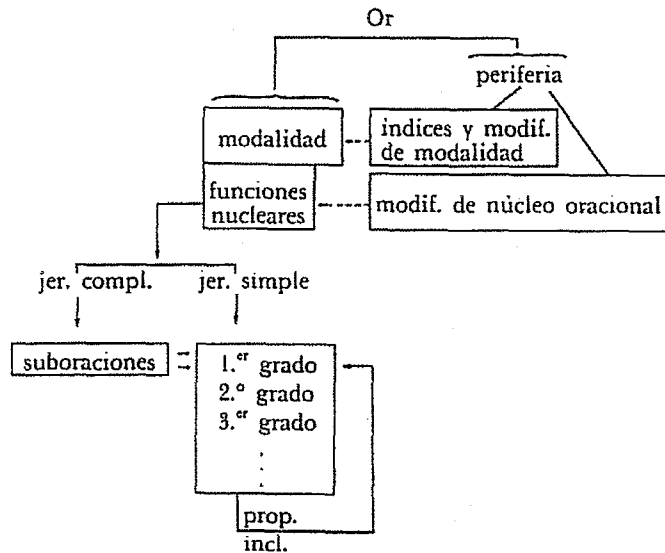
Or

periferia

modalidad

indices y modif. de modalidad

funciones nucleares

modif. de núcleo oracional

jer. compl.

jer. simple

suboraciones

1.$^{er}$ grado
2.$^{o}$ grado
3.$^{er}$ grado
⋮

prop. incl.